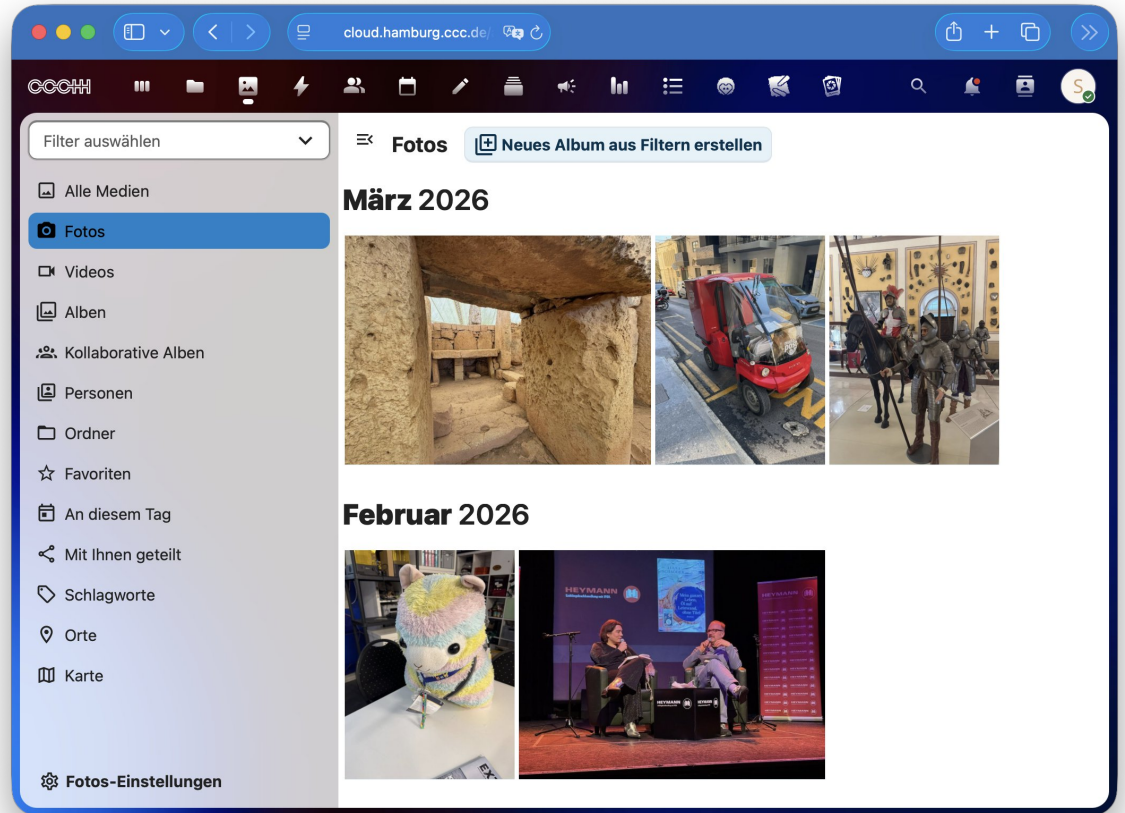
cloud.hamburg.ccc.de/

CCCHH

S

Filter auswählen

Alle Medien

Fotos

Videos

Alben

Kollaborative Alben

Personen

Ordner

Favoriten

An diesem Tag

Mit Ihnen geteilt

Schlagworte

Orte

Karte

Fotos-Einstellungen

Fotos

Neues Album aus Filtern erstellen

März 2026

Februar 2026

HEYMANN

HEYMANN